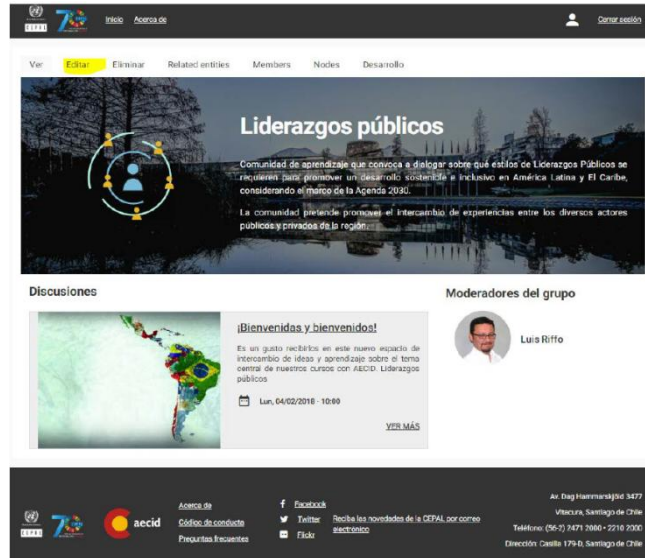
CEPAL 70 Inicio Acerca de

Cerrar sesión

Ver Editar Eliminar Related entities Members Nodes Desarrollo

Liderazgos públicos

Comunidad de aprendizaje que convoca a dialogar sobre qué estilos de Liderazgos Públicos se requieren para promover un desarrollo sostenible e inclusivo en América Latina y El Caribe, considerando el marco de la Agenda 2030.

La comunidad pretende promover el intercambio de experiencias entre los diversos actores públicos y privados de la región.

Discusiones

¡Bienvenidas y bienvenidos!

Es un gusto recibirlos en este nuevo espacio de intercambio de ideas y aprendizaje sobre el tema central de nuestros cursos con AECID. Liderazgos públicos

Lun, 04/02/2018 - 10:00

VER MÁS

Moderadores del grupo

Luis Riffo

CEPAL 70 aecid

Acerca de
Código de conducta
Preguntas frecuentes

Facebook
Twitter
Flickr

Reciba las novedades de la CEPAL por correo electrónico

Av. Dag Hammarskjöld 3477
Vitacura, Santiago de Chile
Teléfono: (56-2) 2471 2000 • 2210 2000
Dirección: Casilla 179-D, Santiago de Chile